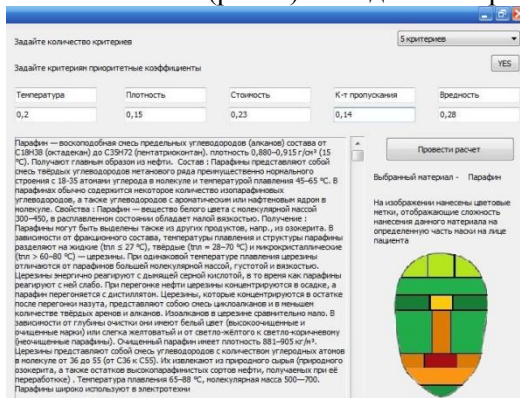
Задайте количество критериев

5 критериев

Задайте критериям приоритетные коэффициенты

YES

| Температура | Плотность | Стоимость | К-т пропускания | Вредность |
|---|---|---|---|---|
| 0,2 | 0,15 | 0,23 | 0,14 | 0,28 |

Парафин — воскоподобная смесь предельных углеводородов (алканов) состава от $C_{18}H_{38}$ (октадекан) до $C_{35}H_{72}$ (пентатриаконтан), плотность 0,880–0,915 г/см³ (15 °C). Получают главным образом из нефти. Состав : Парафины представляют собой смесь твёрдых углеводородов метанового ряда преимущественно нормального строения с 18-35 атомами углерода в молекуле и температурой плавления 45-65 °C. В парафинах обычно содержится некоторое количество изопарафиновых углеводородов, а также углеводородов с ароматическим или нафтеновым ядром в молекуле. Свойства : Парафин — вещество белого цвета с молекулярной массой 300—450, в расплавленном состоянии обладает малой вязкостью. Получение : Парафины могут быть выделены также из других продуктов, напр., из озокерита. В зависимости от фракционного состава, температуры плавления и структуры парафины разделяют на жидкие (tпл ≤ 27 °C), твёрдые (tпл = 28–70 °C) и микрокристаллические (tпл > 60–80 °C) — церезины. При одинаковой температуре плавления церезины отличаются от парафинов большей молекулярной массой, густотой и вязкостью. Церезины энергично реагируют с дымящей серной кислотой, в то время как парафины реагируют с ней слабо. При перегонке нефти церезины концентрируются в осадке, а парафин перегоняется с дистиллятом. Церезины, которые концентрируются в остатке после перегонки мазута, представляют собою смесь циклоалканов и в меньшем количестве твёрдых аренов и алканов. Изоалканов в церезине сравнительно мало. В зависимости от глубины очистки они имеют белый цвет (высокоочищенные и очищенные марки) или слегка желтоватый и от светло-жёлтого к светло-коричневому (неочищенные парафины). Очищенный парафин имеет плотность 881–905 кг/м³. Церезины представляют собой смесь углеводородов с количеством углеродных атомов в молекуле от 36 до 55 (от C36 к C55). Их извлекают из природного сырья (природного озокерита, а также остатков высокопарафинистых сортов нефти, получаемых при её переработке) . Температура плавления 65–88 °C, молекулярная масса 500—700. Парафины широко используют в электротехни

Провести расчет

Выбранный материал - Парафин

На изображении нанесены цветовые метки, отображающие сложность нанесения данного материала на определенную часть маски на лице пациента